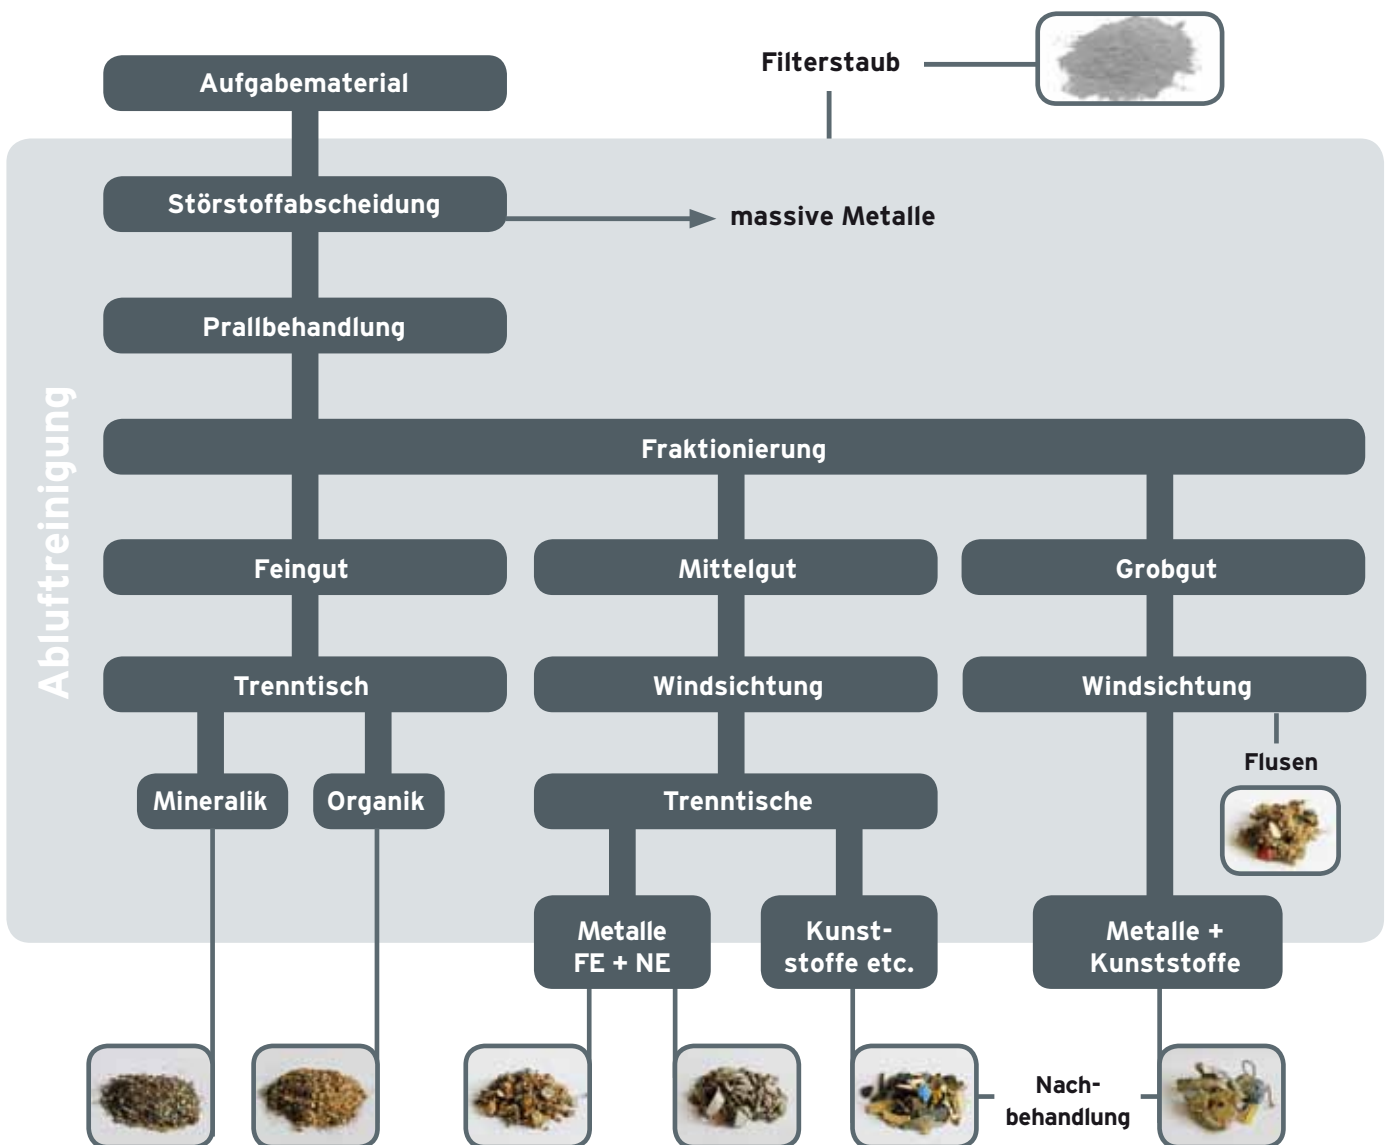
Filterstaub

Aufgabematerial

Abluftreinigung

Störstoffabscheidung

massive Metalle

Prallbehandlung

Fraktionierung

Feingut

Mittelgut

Grobgut

Trenntisch

Windsichtung

Windsichtung

Flusen

Mineralik

Organik

Trenntische

Metalle FE + NE

Kunststoffe etc.

Metalle + Kunststoffe

Nachbehandlung